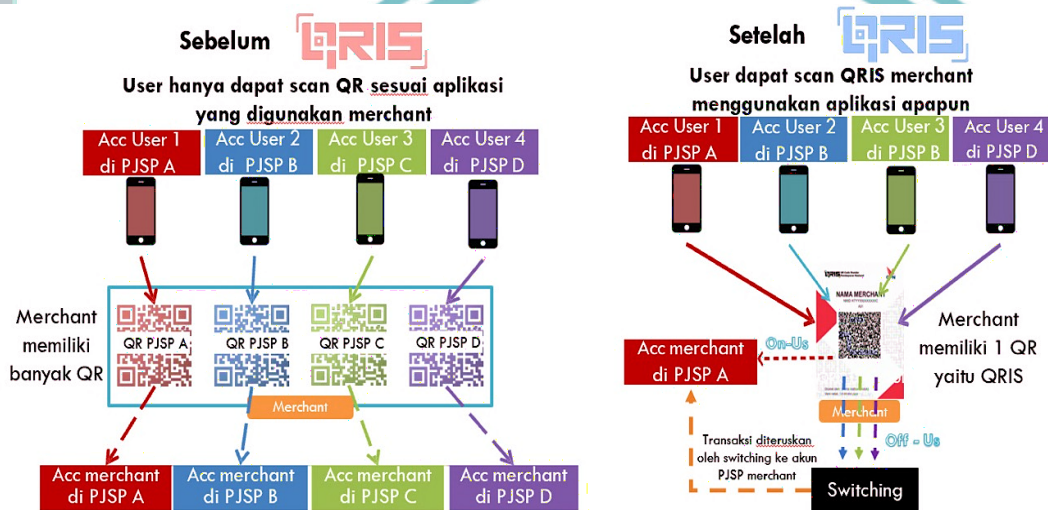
Sebelum QRIS

User hanya dapat scan QR sesuai aplikasi yang digunakan merchant

Acc User 1 di PJSP A

Acc User 2 di PJSP B

Acc User 3 di PJSP C

Acc User 4 di PJSP D

Merchant memiliki banyak QR

QR PJSP A

QR PJSP B

QR PJSP C

QR PJSP D

Merchant

Acc merchant di PJSP A

Acc merchant di PJSP B

Acc merchant di PJSP C

Acc merchant di PJSP D

Setelah QRIS

User dapat scan QRIS merchant menggunakan aplikasi apapun

Acc User 1 di PJSP A

Acc User 2 di PJSP B

Acc User 3 di PJSP B

Acc User 4 di PJSP D

NAMA MERCHANT

Merchant memiliki 1 QR yaitu QRIS

On-Us

Acc merchant di PJSP A

Merchant

Off - Us

Transaksi diteruskan oleh switching ke akun PJSP merchant

Switching